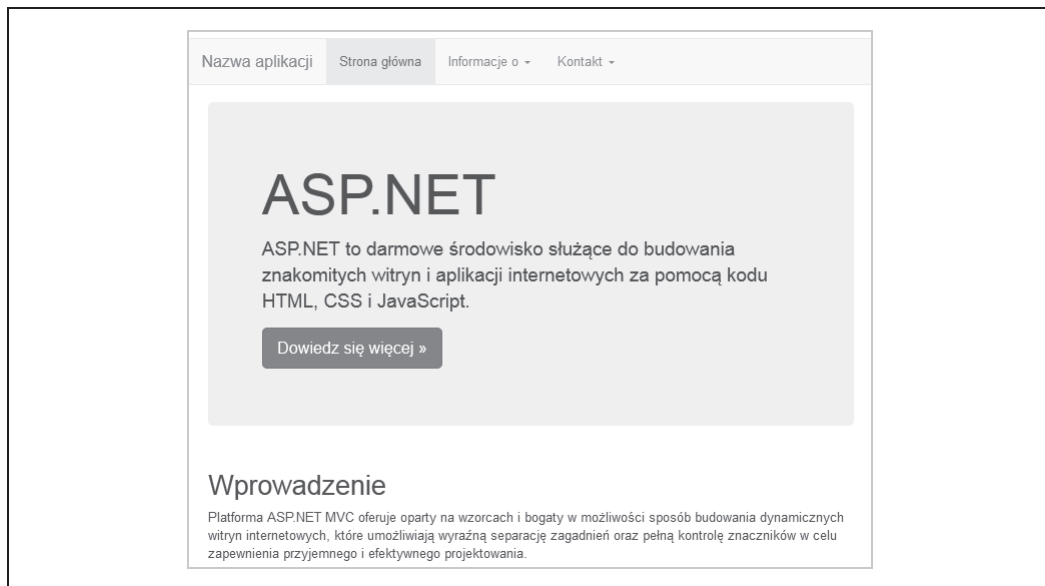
Nazwa aplikacji Strona główna Informacje o ▾ Kontakt ▾

ASP.NET

ASP.NET to darmowe środowisko służące do budowania znakomitych witryn i aplikacji internetowych za pomocą kodu HTML, CSS i JavaScript.

Dowiedz się więcej »

Wprowadzenie

Platforma ASP.NET MVC oferuje oparty na wzorcach i bogaty w możliwości sposób budowania dynamicznych witryn internetowych, które umożliwiają wyraźną separację zagadnień oraz pełną kontrolę znaczników w celu zapewnienia przyjemnego i efektywnego projektowania.